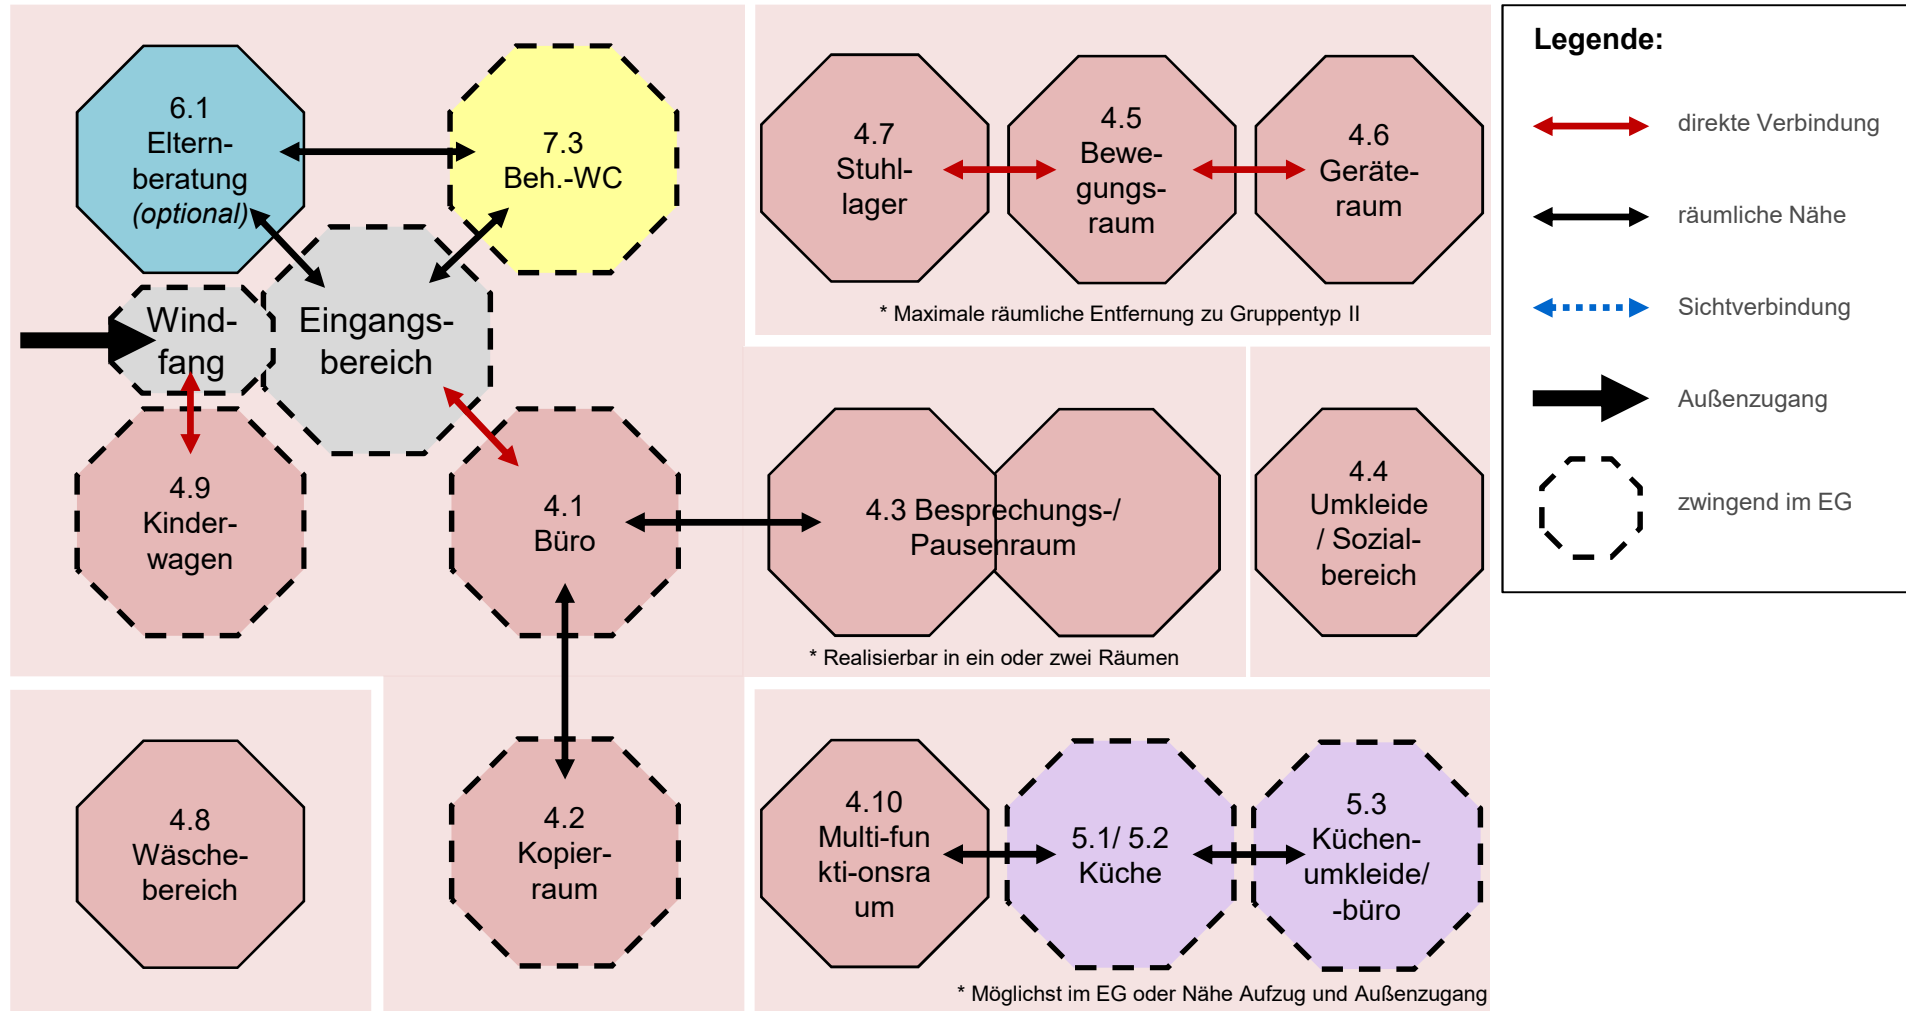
6.1
Eltern-
beratung
(optional)

7.3
Beh.-WC

Wind-
fang

Eingangs-
bereich

4.9
Kinder-
wagen

4.1
Büro

4.7
Stuhl-
lager

4.5
Bewe-
gungs-
raum

4.6
Geräte-
raum

* Maximale räumliche Entfernung zu Gruppentyp II

4.3 Besprechungs-/
Pausenraum

* Realisierbar in ein oder zwei Räumen

4.4
Umkleide
/ Sozial-
bereich

4.8
Wäsche-
bereich

4.2
Kopier-
raum

4.10
Multi-fun
kti-onsra
um

5.1/ 5.2
Küche

5.3
Küchen-
umkleide/
-büro

* Möglichst im EG oder Nähe Aufzug und Außenzugang

Legende:

direkte Verbindung

räumliche Nähe

Sichtverbindung

Außenzugang

zwingend im EG